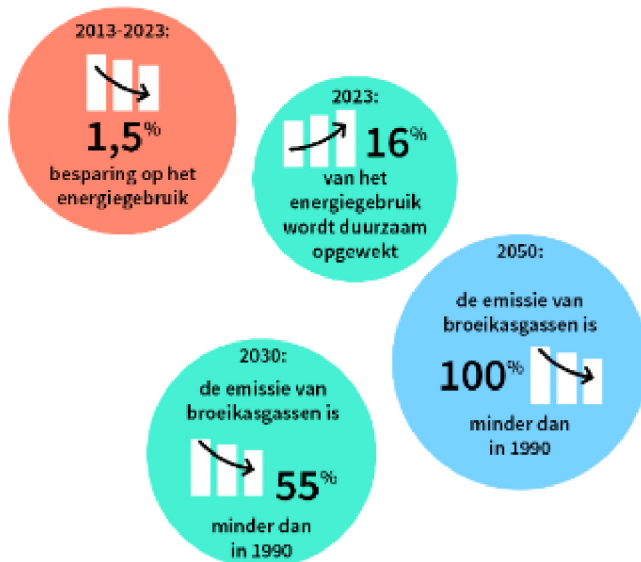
2013-2023:

1,5%
besparing op het energiegebruik

2023:

16%
van het energiegebruik wordt duurzaam opgewekt

2050:

de emissie van broeikasgassen is

100%

minder dan in 1990

2030:

de emissie van broeikasgassen is

55%

minder dan in 1990